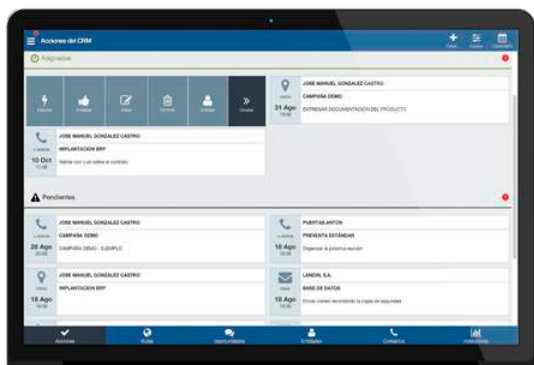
Acciones del CRM

Crear Filtrar Calendario

Asignadas

Ejecutar Finalizar Editar Eliminar Entidad Ocultar

JOSE MANUEL GONZALEZ CASTRO
CAMPAÑA DEMO
21 Ago
ENTREGAR DOCUMENTACION DEL PRODUCTO

JOSE MANUEL GONZALEZ CASTRO
IMPLANTACION ERP
10 Oct
Hablar con Luis sobre el contrato

Pendientes

JOSE MANUEL GONZALEZ CASTRO
CAMPAÑA DEMO
26 Ago
CAMPAÑA DEMO - EJEMPLO

PUERTAS ANTÓN
PREVENTA ESTÁNDAR
18 Ago
Organizar la próxima reunión

JOSE MANUEL GONZALEZ CASTRO
IMPLANTACION ERP
18 Ago

LANDIN, S.A.
BASE DE DATOS
18 Ago
Enviar correo recordando la copia de seguridad

Acciones Rutas Oportunidades Entidades Contactos Informes